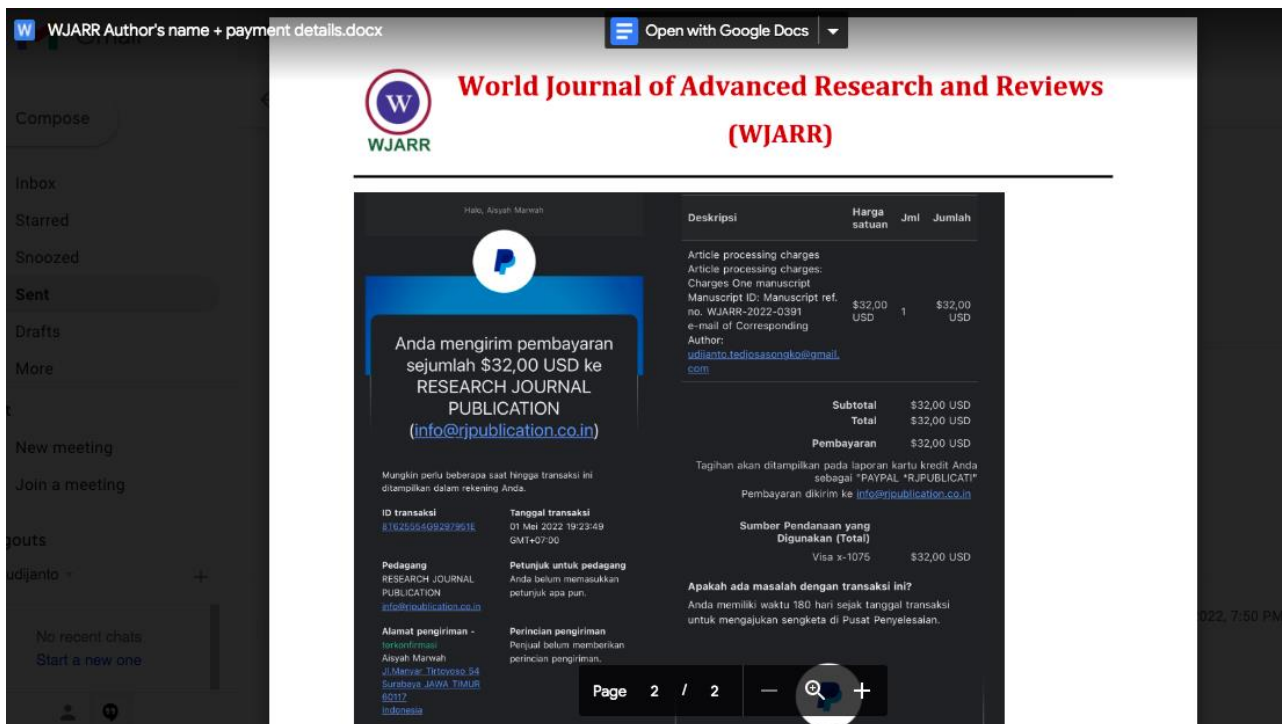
WJARR Author's name + payment details.docx

Open with Google Docs

Compose
Inbox
Starred
Snoozed
Sent
Drafts
More
New meeting
Join a meeting
outs
udijanto
No recent chats
Start a new one

2022, 7:50 PM

WJARR

World Journal of Advanced Research and Reviews (WJARR)

Halo, Aisyah Marwah

Anda mengirim pembayaran sejumlah $32,00 USD ke RESEARCH JOURNAL PUBLICATION (info@rjpublication.co.in)

Mungkin perlu beberapa saat hingga transaksi ini ditampilkan dalam rekening Anda.

ID transaksi
8T625554G9297951E

Tanggal transaksi
01 Mei 2022 19:23:49 GMT+07:00

Pedagang
RESEARCH JOURNAL PUBLICATION
info@rjpublication.co.in

Petunjuk untuk pedagang
Anda belum memasukkan petunjuk apa pun.

Alamat pengiriman - terkonfirmasi
Aisyah Marwah
Jl.Manyar Tirtoyoso 54
Surabaya JAWA TIMUR
60117
Indonesia

Perincian pengiriman
Penjual belum memberikan perincian pengiriman.

| Deskripsi | Harga satuan | Jml | Jumlah |
|---|---|---|---|
| Article processing charges Article processing charges: Charges One manuscript Manuscript ID: Manuscript ref. no. WJARR-2022-0391 e-mail of Corresponding Author: udijanto.tedjosasongko@gmail.com | $32,00 USD | 1 | $32,00 USD |

Subtotal $32,00 USD
Total $32,00 USD
Pembayaran $32,00 USD

Tagihan akan ditampilkan pada laporan kartu kredit Anda sebagai "PAYPAL *RJPUBLICATI"
Pembayaran dikirim ke info@rjpublication.co.in

Sumber Pendanaan yang Digunakan (Total)
Visa x-1075 $32,00 USD

Apakah ada masalah dengan transaksi ini?
Anda memiliki waktu 180 hari sejak tanggal transaksi untuk mengajukan sengketa di Pusat Penyelesaian.

Page 2 / 2